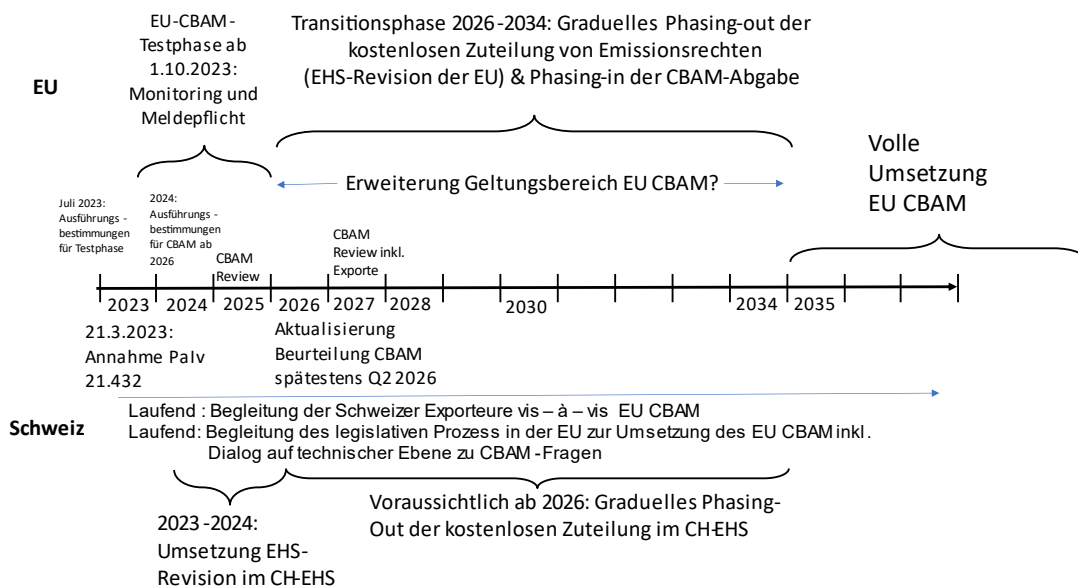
EU-CBAM-Testphase ab 1.10.2023: Monitoring und Meldepflicht

Transitionsphase 2026-2034: Graduelles Phasing-out der kostenlosen Zuteilung von Emissionsrechten (EHS-Revision der EU) & Phasing-in der CBAM-Abgabe

EU

Erweiterung Geltungsbereich EU CBAM?

Volle Umsetzung EU CBAM

Juli 2023: Ausführungsbestimmungen für Testphase

2024: Ausführungsbestimmungen für CBAM ab 2026

CBAM Review

CBAM Review inkl. Exporte

2023 2024 2025 2026 2027 2028 2030 2034 2035

21.3.2023: Annahme PaIv 21.432

Aktualisierung Beurteilung CBAM spätestens Q2 2026

Schweiz

Laufend : Begleitung der Schweizer Exporteure vis – à – vis EU CBAM
Laufend: Begleitung des legislativen Prozess in der EU zur Umsetzung des EU CBAM inkl. Dialog auf technischer Ebene zu CBAM-Fragen

2023-2024: Umsetzung EHS-Revision im CH-EHS

Voraussichtlich ab 2026: Graduelles Phasing-Out der kostenlosen Zuteilung im CH-EHS